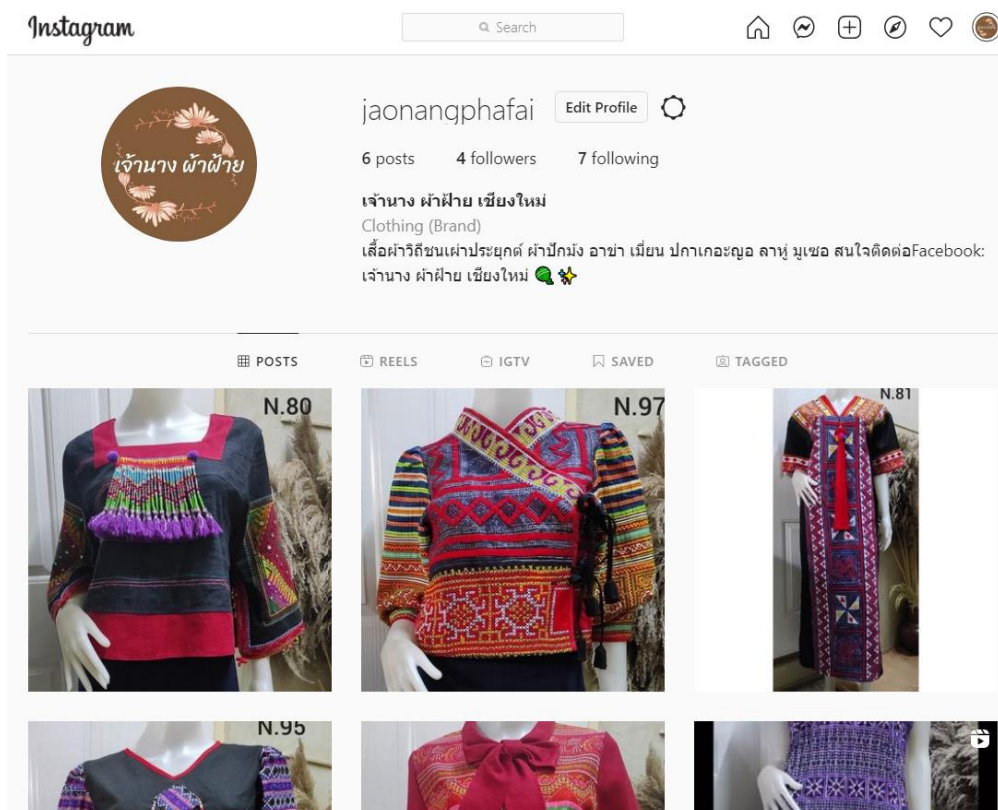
Instagram

Search

jaonangphafai Edit Profile

6 posts 4 followers 7 following

เจ้านาง ผ้าฝ้าย เชียงใหม่
Clothing (Brand)
เสื้อผ้าวิถีชนเผ่าประยุกต์ ผ้าปักม้ง อาข่า เมี่ยน ปกาเกอะญอ ลาหู่ มูเซอ สนใจติดต่อFacebook: เจ้านาง ผ้าฝ้าย เชียงใหม่ 🍃✨

เจ้านาง ผ้าฝ้าย

POSTS REELS IGTV SAVED TAGGED

N.80

N.97

N.81

N.95